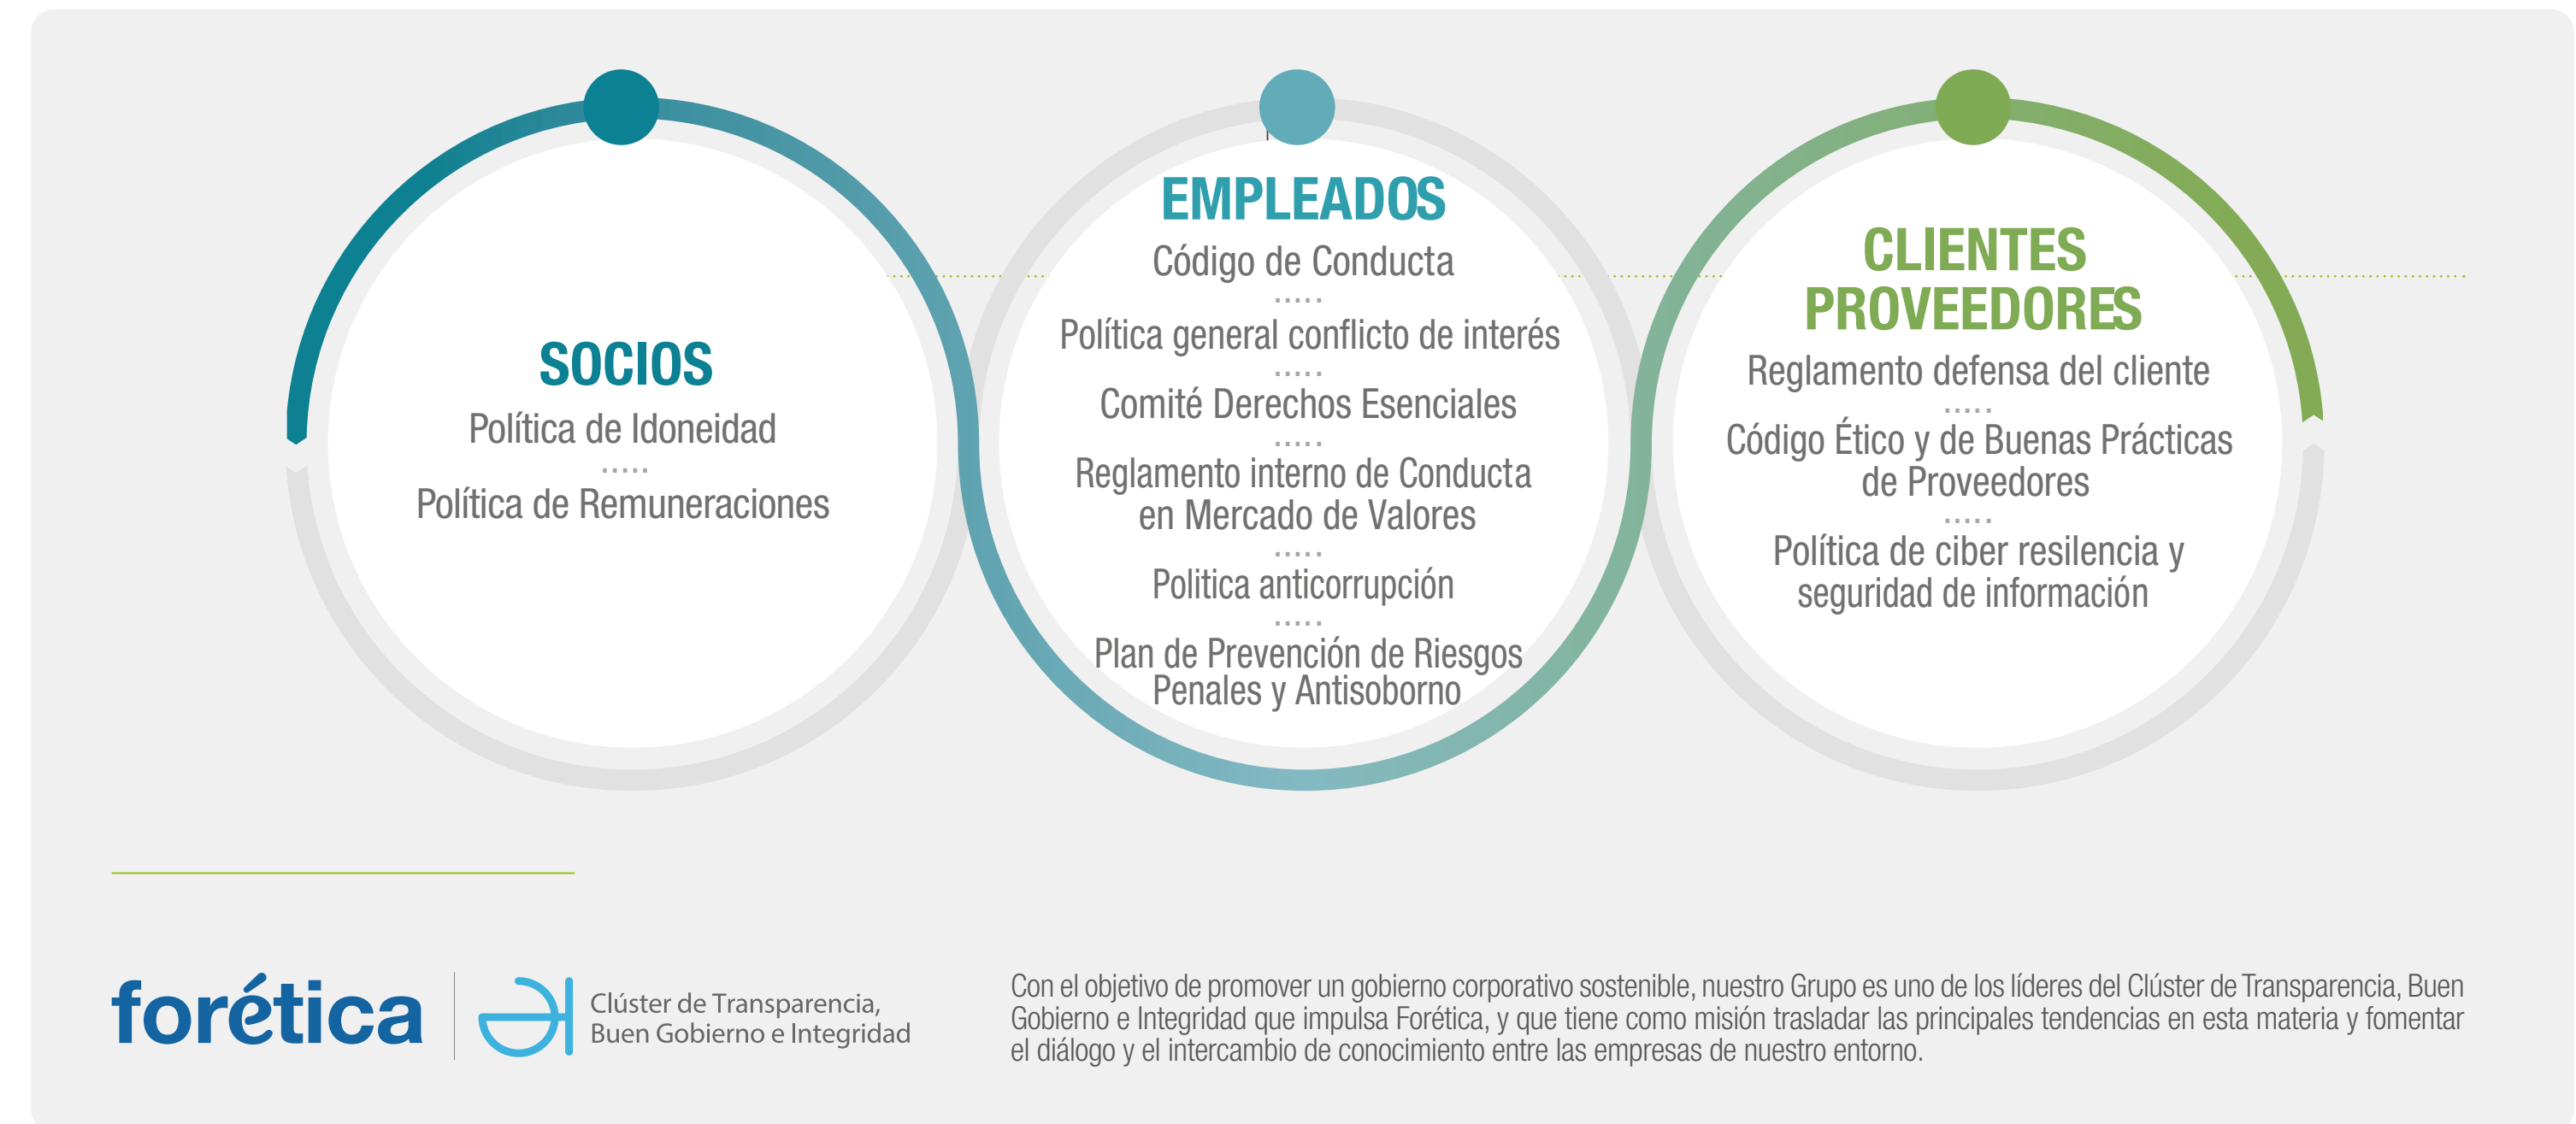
SOCIOS
Política de Idoneidad
.....
Política de Remuneraciones

EMPLEADOS
Código de Conducta
.....
Política general conflicto de interés
.....
Comité Derechos Esenciales
.....
Reglamento interno de Conducta en Mercado de Valores
.....
Politica anticorrupción
.....
Plan de Prevención de Riesgos Penales y Antisoborno

CLIENTES PROVEEDORES
Reglamento defensa del cliente
.....
Código Ético y de Buenas Prácticas de Proveedores
.....
Política de ciber resilencia y seguridad de información

forética

Clúster de Transparencia, Buen Gobierno e Integridad

Con el objetivo de promover un gobierno corporativo sostenible, nuestro Grupo es uno de los líderes del Clúster de Transparencia, Buen Gobierno e Integridad que impulsa Forética, y que tiene como misión trasladar las principales tendencias en esta materia y fomentar el diálogo y el intercambio de conocimiento entre las empresas de nuestro entorno.